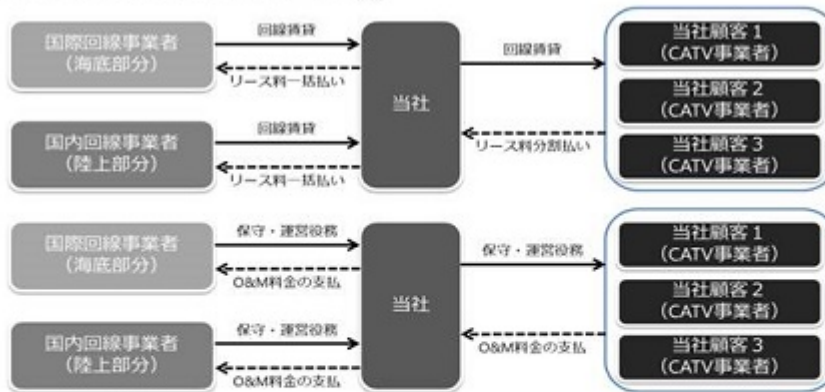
国際回線事業者
(海底部分)

回線賃貸

リース料一括払い

国内回線事業者
(陸上部分)

回線賃貸

リース料一括払い

当社

回線賃貸

リース料分割払い

当社顧客1
(CATV事業者)

当社顧客2
(CATV事業者)

当社顧客3
(CATV事業者)

国際回線事業者
(海底部分)

保守・運営役務

O&M料金の支払

国内回線事業者
(陸上部分)

保守・運営役務

O&M料金の支払

当社

保守・運営役務

O&M料金の支払

当社顧客1
(CATV事業者)

当社顧客2
(CATV事業者)

当社顧客3
(CATV事業者)